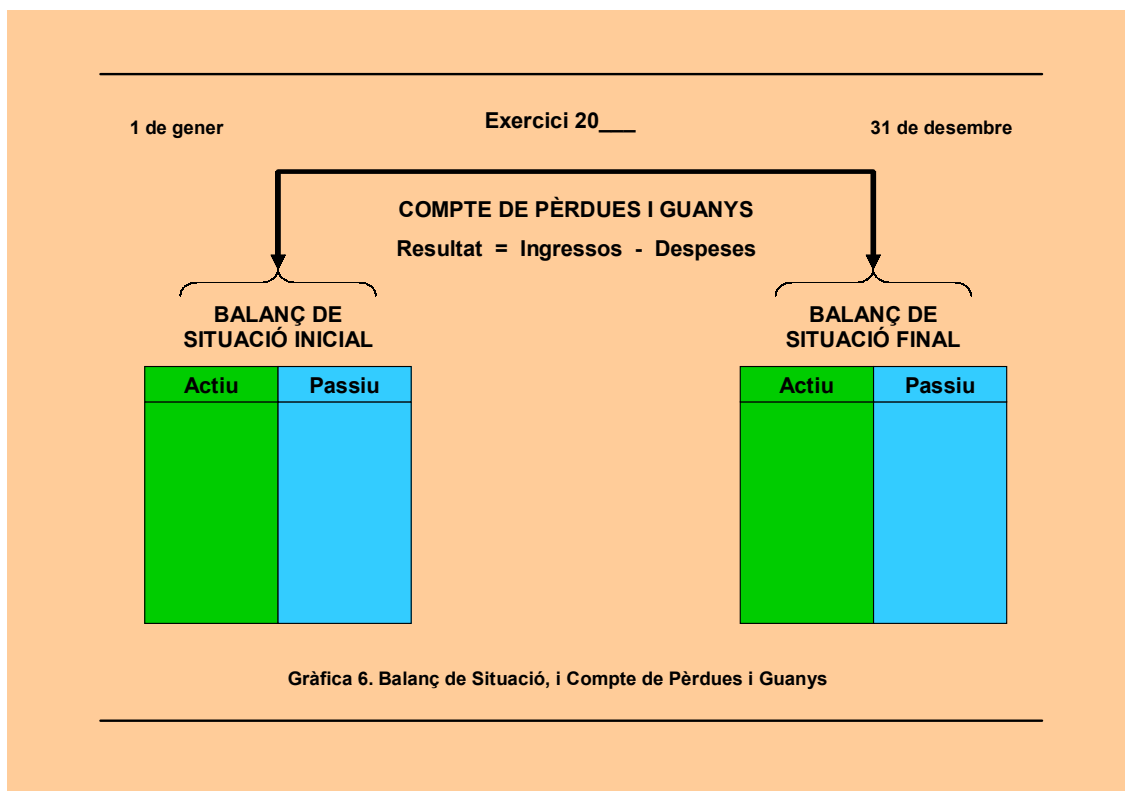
1 de gener

Exercici 20___

31 de desembre

COMPTE DE PÈRDUES I GUANYS

Resultat = Ingressos - Despeses

BALANÇ DE SITUACIÓ INICIAL

| Actiu | Passiu |
|---|---|
| | |

BALANÇ DE SITUACIÓ FINAL

| Actiu | Passiu |
|---|---|
| | |

Gràfica 6. Balanç de Situació, i Compte de Pèrdues i Guanys